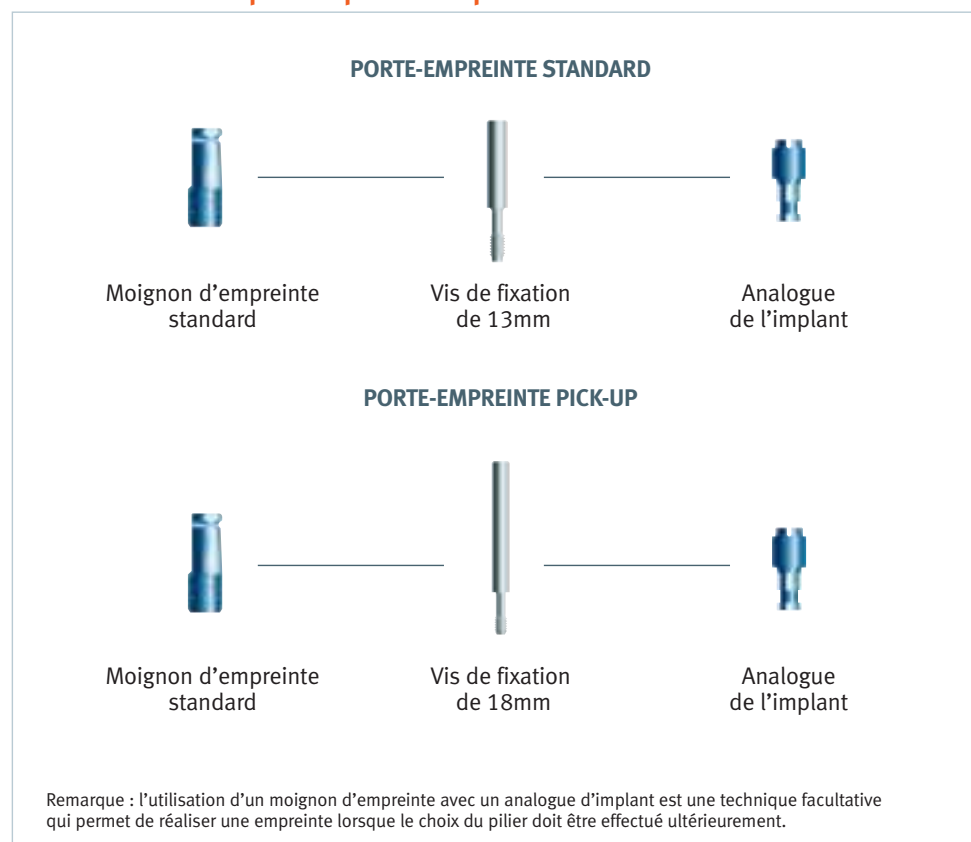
PORTE-EMPREINTE STANDARD

Moignon d’empreinte standard

Vis de fixation de 13mm

Analogue de l’implant

PORTE-EMPREINTE PICK-UP

Moignon d’empreinte standard

Vis de fixation de 18mm

Analogue de l’implant

Remarque : l’utilisation d’un moignon d’empreinte avec un analogue d’implant est une technique facultative qui permet de réaliser une empreinte lorsque le choix du pilier doit être effectué ultérieurement.